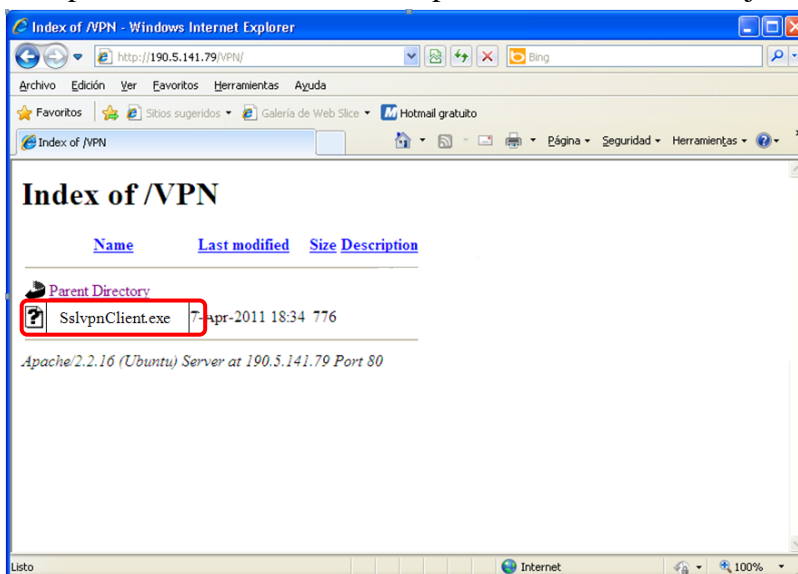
Index of /VPN - Windows Internet Explorer

http://190.5.141.79/VPN/

Bing

Archivo Edición Ver Favoritos Herramientas Ayuda

Favoritos | Sitios sugeridos ▾ Galería de Web Slice ▾ Hotmail gratuito

Index of /VPN

Página ▾ Seguridad ▾ Herramientas ▾

Index of /VPN

| Name | Last modified | Size | Description |
|---|---|---|---|
| Parent Directory | | | |
| SslvpnClient.exe | 7-Apr-2011 18:34 | 776 | |

Apache/2.2.16 (Ubuntu) Server at 190.5.141.79 Port 80

Listo

Internet

100%